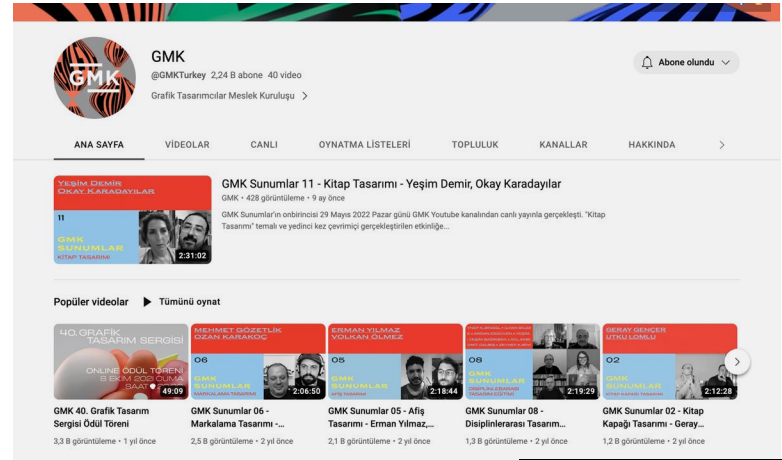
GMK

GMK
@GMKTurkey 2,24 B abone 40 video
Grafik Tasarımcılar Meslek Kuruluşu >

Abone olundu

ANA SAYFA VİDEOLAR CANLI OYNATMA LİSTELERİ TOPLULUK KANALLAR HAKKINDA >

YEŞİM DEMİR
OKAY KARADAYILAR
11
GMK SUNUMLAR
KİTAP TASARIMI
2:31:02

GMK Sunumlar 11 - Kitap Tasarımı - Yeşim Demir, Okay Karadayılar
GMK • 428 görüntüleme • 9 ay önce
GMK Sunumlar'ın onbirincisi 29 Mayıs 2022 Pazar günü GMK Youtube kanalından canlı yayınla gerçekleşti. "Kitap Tasarımı" temalı ve yedinci kez çevrimiçi gerçekleştirilen etkinliğe...

Popüler videolar Tümünü oynat

40. GRAFİK TASARIM SERGİSİ
ONLINE ÖDÜL TÖRENİ
8 EKİM 2021 CUMA
49:09
GMK 40. Grafik Tasarım Sergisi Ödül Töreni
3,3 B görüntüleme • 1 yıl önce

MEHMET GÖZETLİK
OZAN KARAKOÇ
06
GMK SUNUMLAR
MARKALAMA TASARIMI
2:06:50
GMK Sunumlar 06 - Markalama Tasarımı -...
2,5 B görüntüleme • 2 yıl önce

ERMAN YILMAZ
VOLKAN ÖLMEZ
05
GMK SUNUMLAR
AFİŞ TASARIMI
2:18:44
GMK Sunumlar 05 - Afiş Tasarımı - Erman Yılmaz,...
2,1 B görüntüleme • 2 yıl önce

08
GMK SUNUMLAR
DİSİPLİNLERARASI TASARIM EĞİTİMİ
2:19:29
GMK Sunumlar 08 - Disiplinlerarası Tasarım...
1,3 B görüntüleme • 2 yıl önce

GERAY GENÇER
UTKU LOMLU
02
GMK SUNUMLAR
KİTAP KAPAĞI TASARIMI
2:12:28
GMK Sunumlar 02 - Kitap Kapağı Tasarımı - Geray...
1,2 B görüntüleme • 2 yıl önce